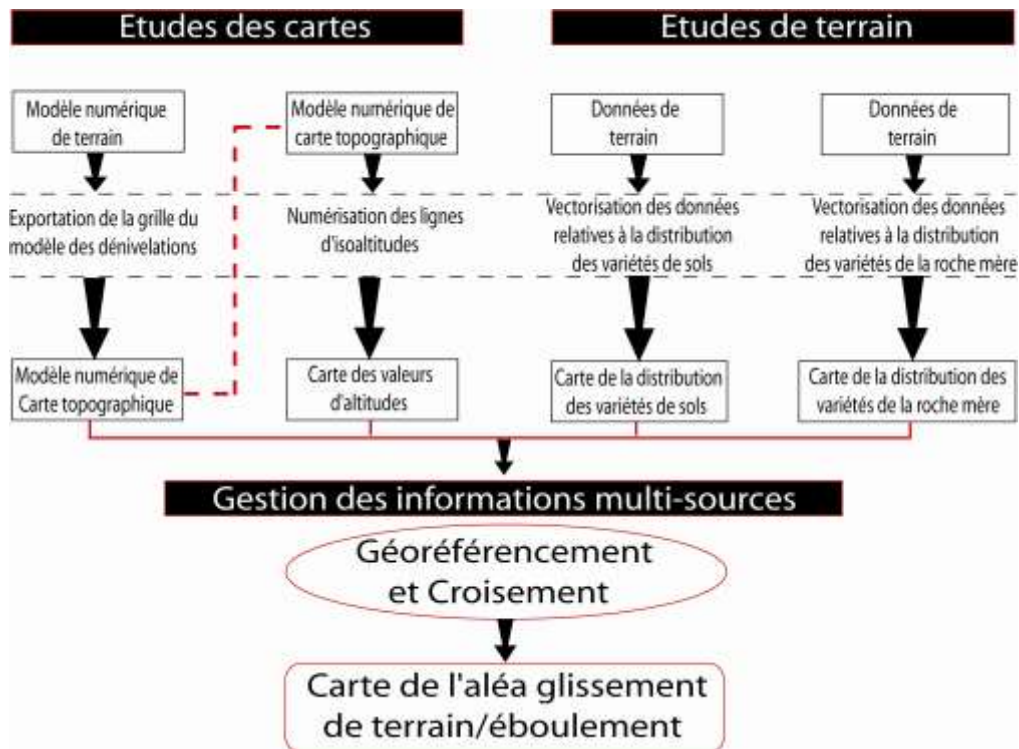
Etudes des cartes

Etudes de terrain

Modèle numérique de terrain

Modèle numérique de carte topographique

Données de terrain

Données de terrain

Exportation de la grille du modèle des dénivelations

Numérisation des lignes d'isoaltitudes

Vectorisation des données relatives à la distribution des variétés de sols

Vectorisation des données relatives à la distribution des variétés de la roche mère

Modèle numérique de Carte topographique

Carte des valeurs d'altitudes

Carte de la distribution des variétés de sols

Carte de la distribution des variétés de la roche mère

Gestion des informations multi-sources

Géoréférencement et Croisement

Carte de l'aléa glissement de terrain/éboulement